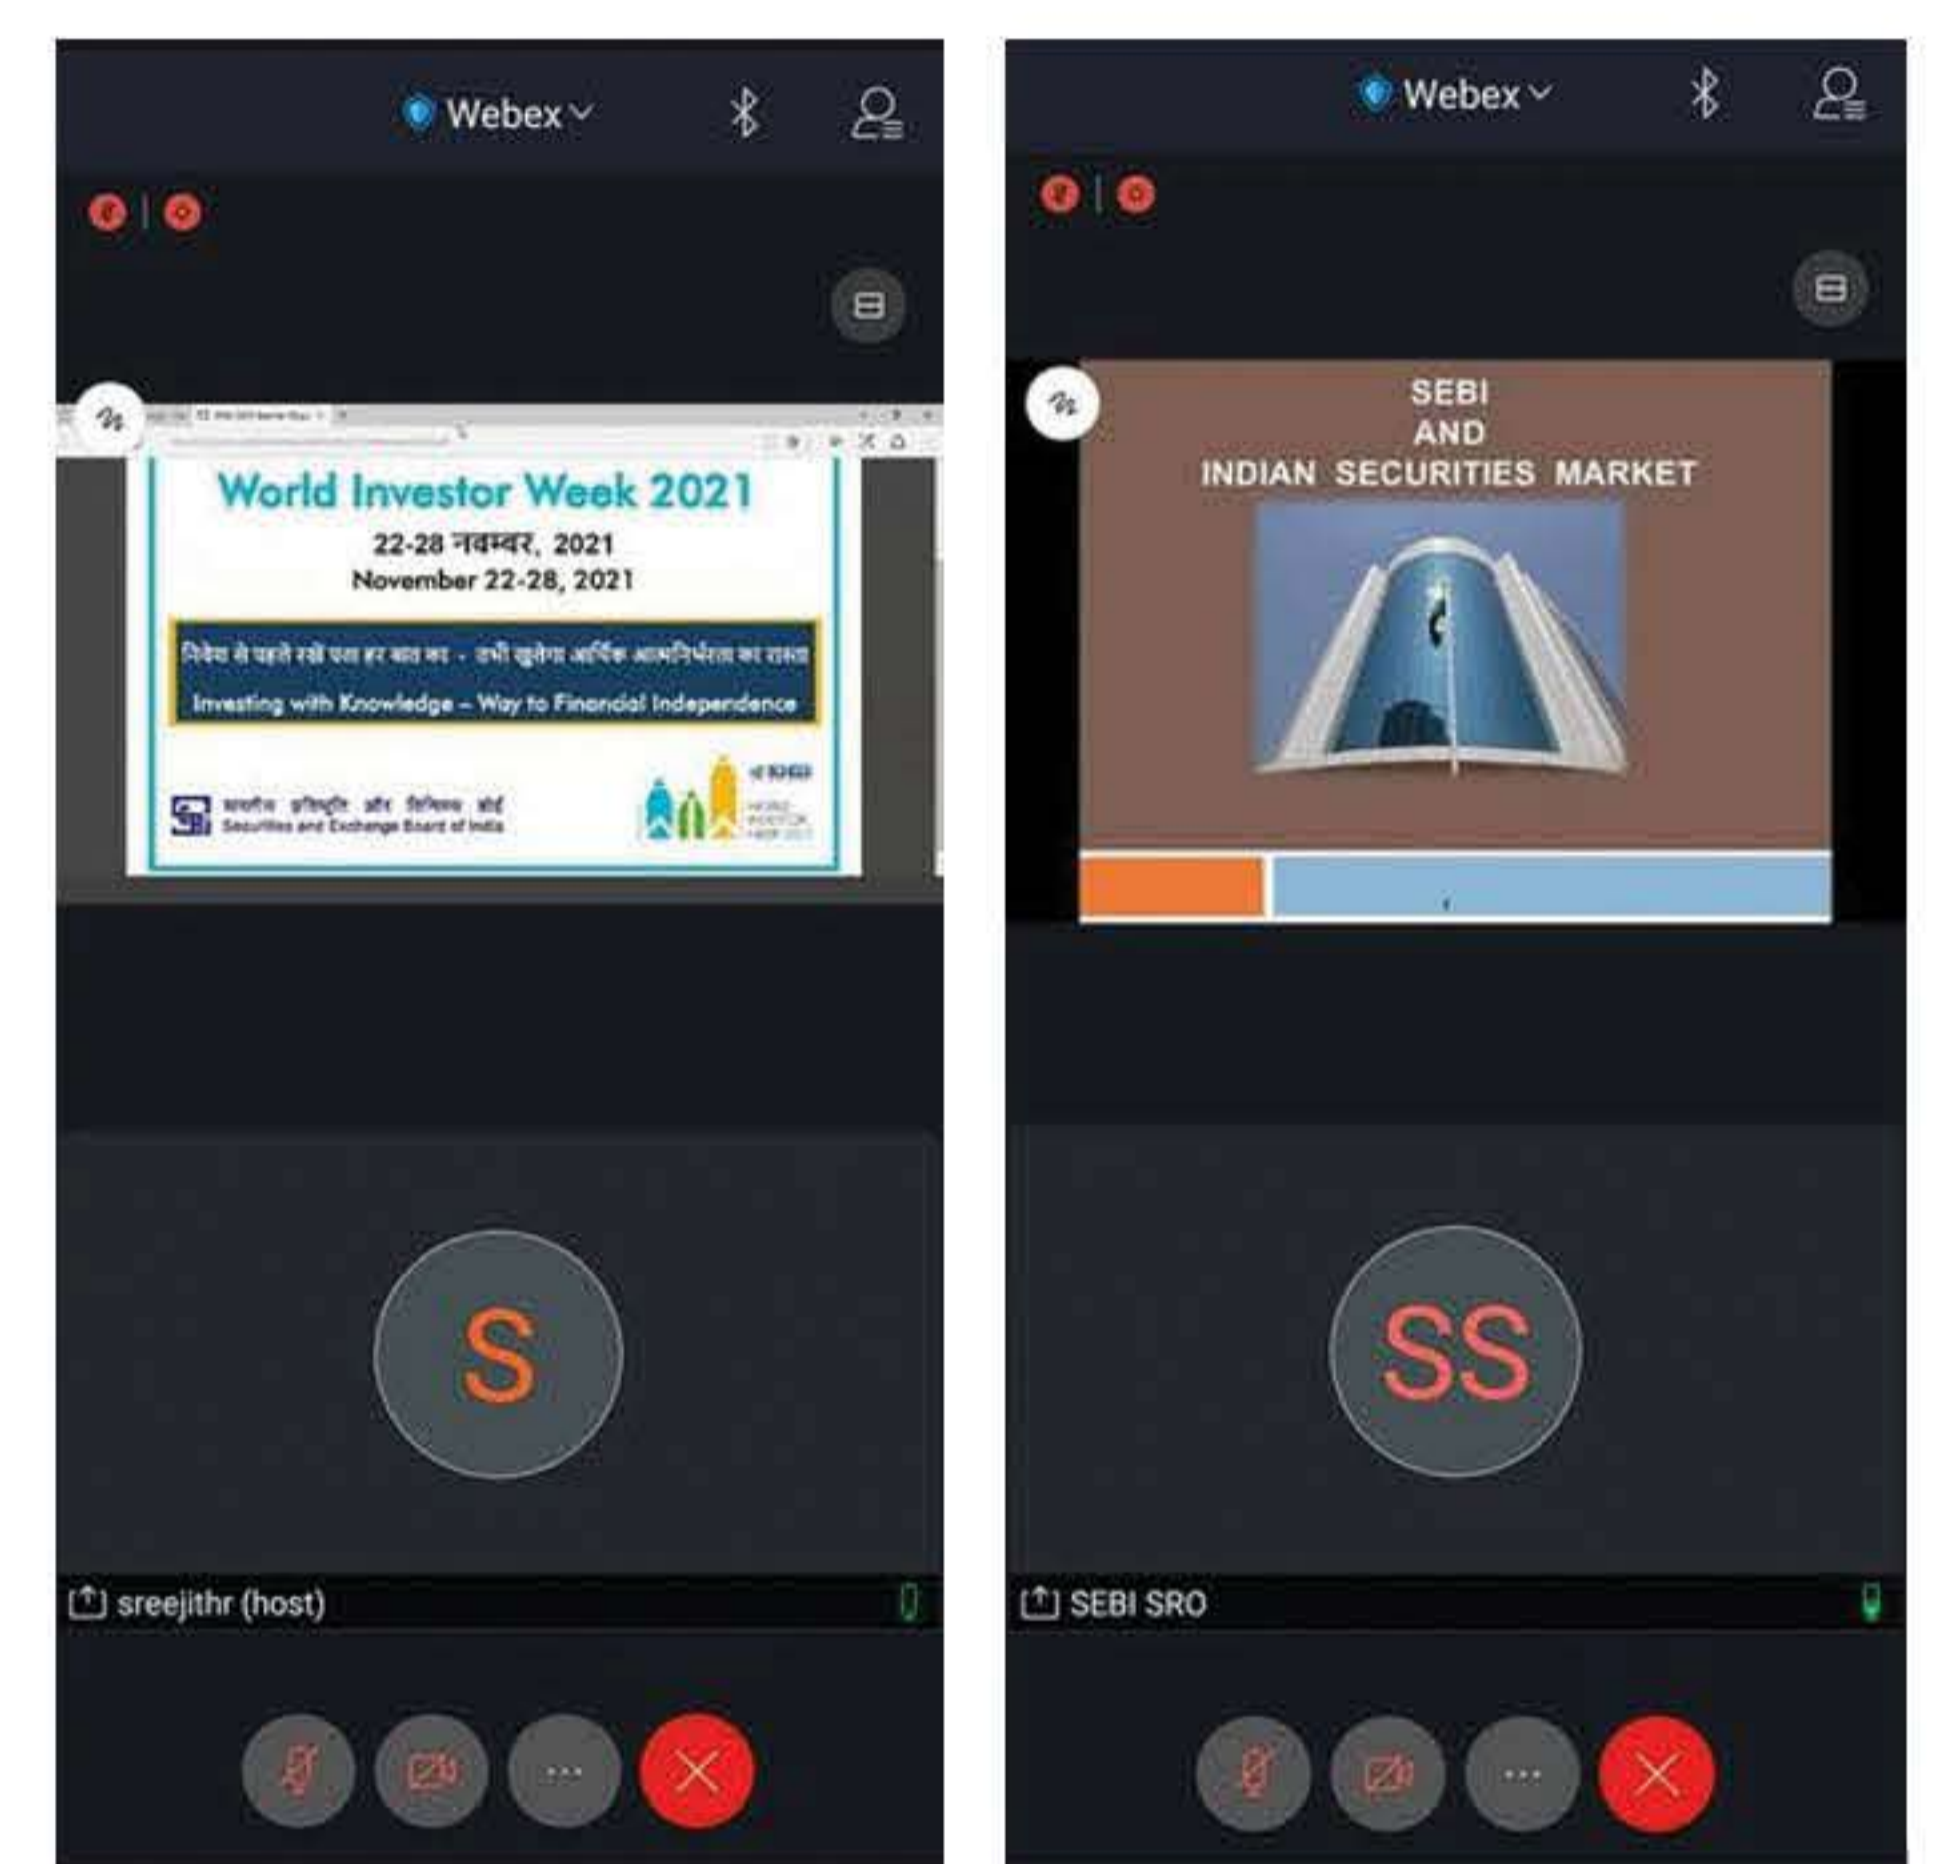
Webex

World Investor Week 2021

22-28 नवम्बर, 2021
November 22-28, 2021

निवेश से पहले रखें पता हर बात का - तभी खुलेगा आर्थिक आत्मनिर्भरता का रास्ता

Investing with Knowledge – Way to Financial Independence

भारतीय प्रतिभूति और विनिमय बोर्ड
Securities and Exchange Board of India

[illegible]

S

sreejithr (host)

...

Webex

SEBI
AND
INDIAN SECURITIES MARKET

SS

SEBI SRO

...